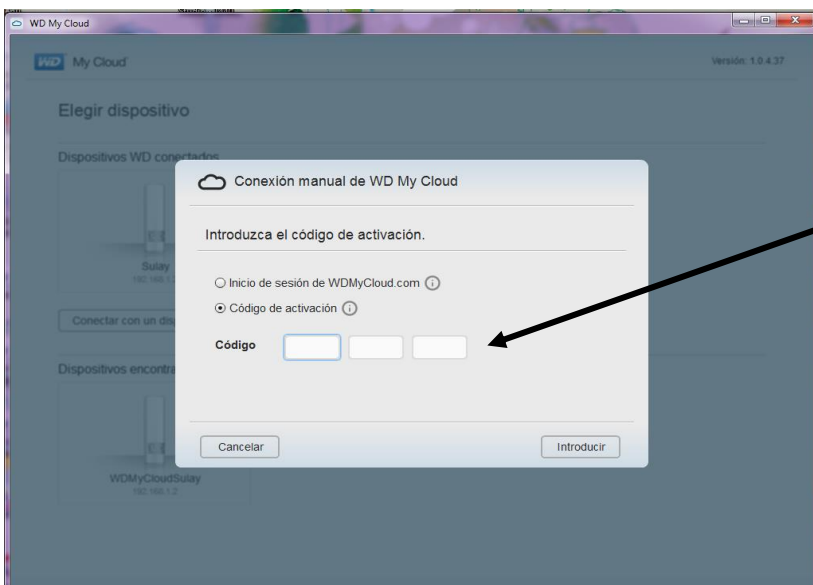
WD My Cloud

WD My Cloud

Versión: 1.0.4.37

Elegir dispositivo

Dispositivos WD conectados

Sulay
192.168.1

Conectar con un dis

Dispositivos encontra

WDMyCloudSulay
192.168.1.2

Conexión manual de WD My Cloud

Introduzca el código de activación.

Inicio de sesión de WDMyCloud.com

Código de activación

Código

Cancelar

Introducir